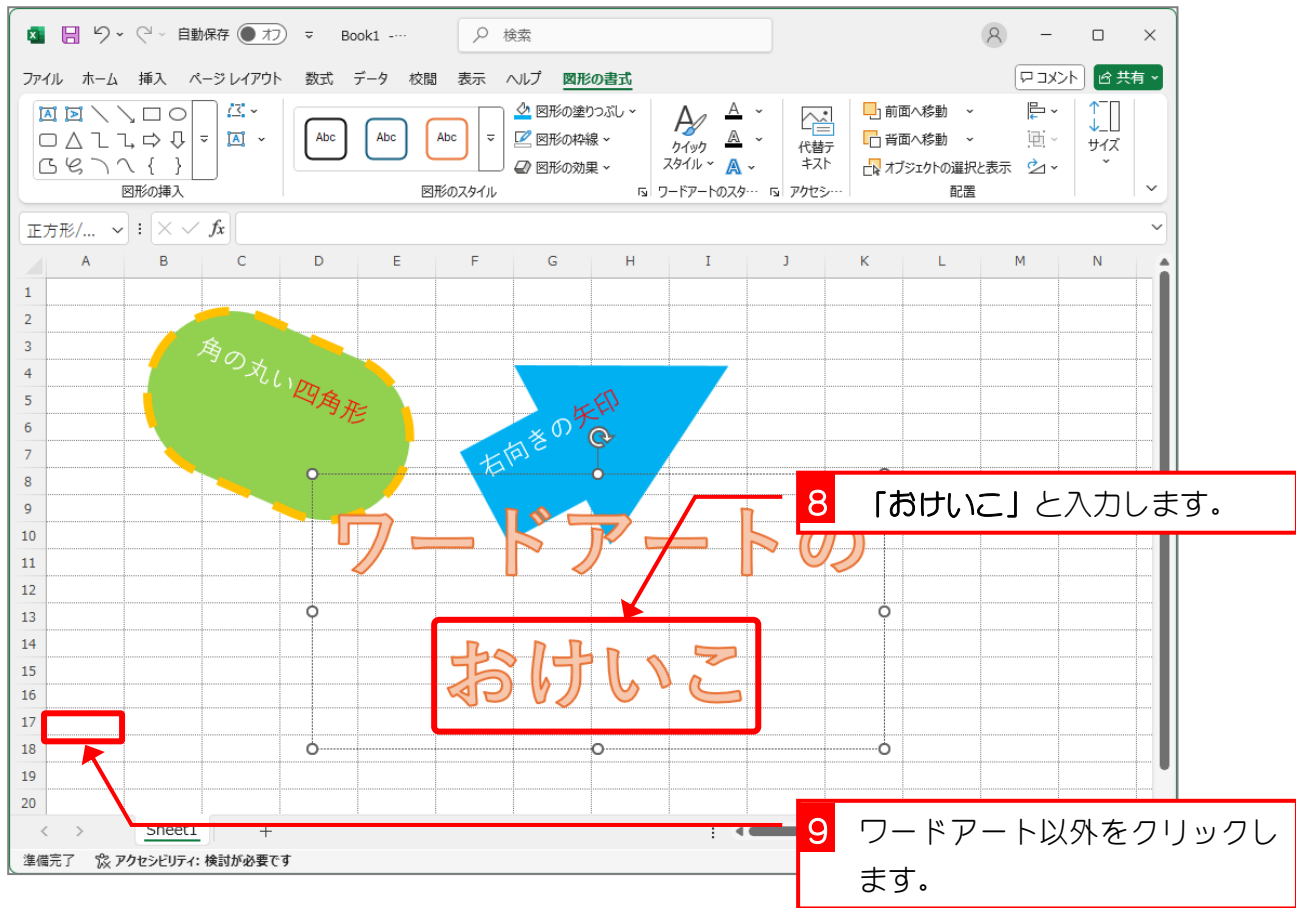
自動保存 オフ Book1 - 検索

ファイル ホーム 挿入 ページ レイアウト 数式 データ 校閲 表示 ヘルプ 図形の書式 コメント 共有

図形の挿入

Abc Abc Abc

図形の塗りつぶし
図形の枠線
図形の効果

図形のスタイル

クイックスタイル

ワードアートのスタ...

代替テキスト

アクセシ...

前面へ移動
背面へ移動
オブジェクトの選択と表示

配置

サイズ

正方形/...

$fx$

| | A | B | C | D | E | F | G | H | I | J | K | L | M | N |
|---|---|---|---|---|---|---|---|---|---|---|---|---|---|---|
| 1 | | | | | | | | | | | | | | |
| 2 | | | | | | | | | | | | | | |
| 3 | | | | | | | | | | | | | | |
| 4 | | | | | | | | | | | | | | |
| 5 | | | | | | | | | | | | | | |
| 6 | | | | | | | | | | | | | | |
| 7 | | | | | | | | | | | | | | |
| 8 | | | | | | | | | | | | | | |
| 9 | | | | | | | | | | | | | | |
| 10 | | | | | | | | | | | | | | |
| 11 | | | | | | | | | | | | | | |
| 12 | | | | | | | | | | | | | | |
| 13 | | | | | | | | | | | | | | |
| 14 | | | | | | | | | | | | | | |
| 15 | | | | | | | | | | | | | | |
| 16 | | | | | | | | | | | | | | |
| 17 | | | | | | | | | | | | | | |
| 18 | | | | | | | | | | | | | | |
| 19 | | | | | | | | | | | | | | |
| 20 | | | | | | | | | | | | | | |

角の丸い四角形

右向きの矢印

ワードアートの

おけいこ

8 「おけいこ」と入力します。

9 ワードアート以外をクリックします。

Sheet1 +

準備完了 アクセシビリティ: 検討が必要です